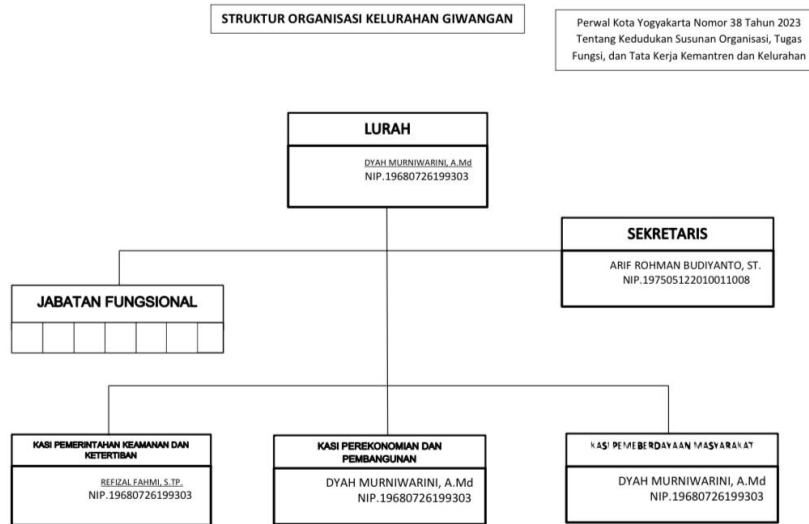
STRUKTUR ORGANISASI KELURAHAN GIWANGAN

Perwal Kota Yogyakarta Nomor 38 Tahun 2023 Tentang Kedudukan Susunan Organisasi, Tugas Fungsi, dan Tata Kerja Kemantren dan Kelurahan

LURAH

DYAH MURNIWARINI, A.Md
NIP.19680726199303

SEKRETARIS

ARIF ROHMAN BUDIYANTO, ST.
NIP.197505122010011008

JABATAN FUNGSIONAL

KASI PEMERINTAHAN KEAMANAN DAN KETERTIBAN

REFIZAL FAHMI, S.TP.
NIP.19680726199303

KASI PEREKONOMIAN DAN PEMBANGUNAN

DYAH MURNIWARINI, A.Md
NIP.19680726199303

KASI PEMBERDAYAAN MASYARAKAT

DYAH MURNIWARINI, A.Md
NIP.19680726199303